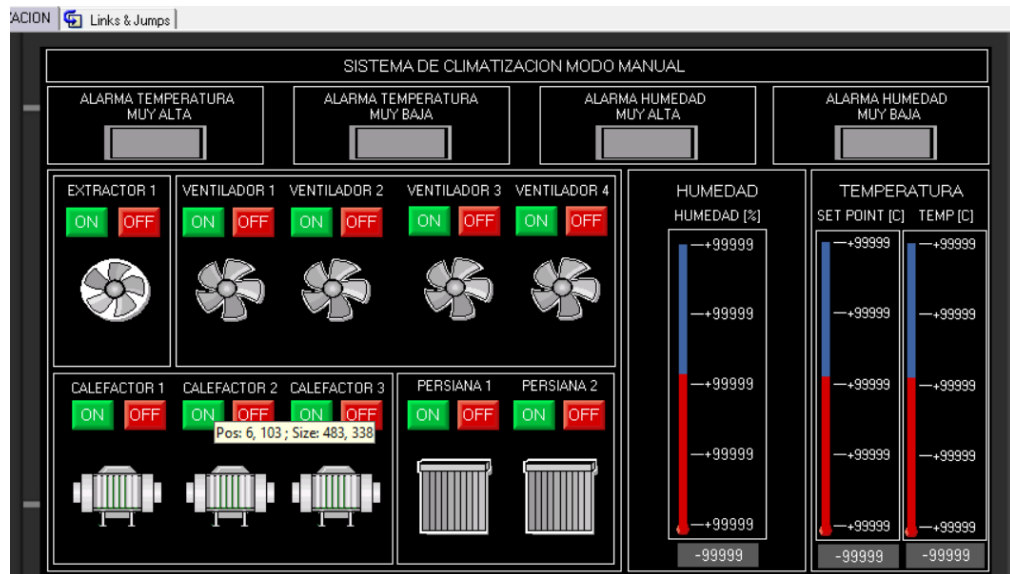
ACION | Links & Jumps

SISTEMA DE CLIMATIZACION MODO MANUAL

ALARMA TEMPERATURA MUY ALTA

ALARMA TEMPERATURA MUY BAJA

ALARMA HUMEDAD MUY ALTA

ALARMA HUMEDAD MUY BAJA

EXTRACTOR 1
ON OFF

VENTILADOR 1
ON OFF

VENTILADOR 2
ON OFF

VENTILADOR 3
ON OFF

VENTILADOR 4
ON OFF

HUMEDAD
HUMEDAD [%]
+99999
+99999
+99999
+99999
+99999
-99999

TEMPERATURA
SET POINT [C]
+99999
+99999
+99999
+99999
+99999
-99999

TEMP [C]
+99999
+99999
+99999
+99999
+99999
-99999

CALEFACTOR 1
ON OFF

CALEFACTOR 2
ON OFF

CALEFACTOR 3
ON OFF

Pos: 6, 103 ; Size: 483, 338

PERSIANA 1
ON OFF

PERSIANA 2
ON OFF